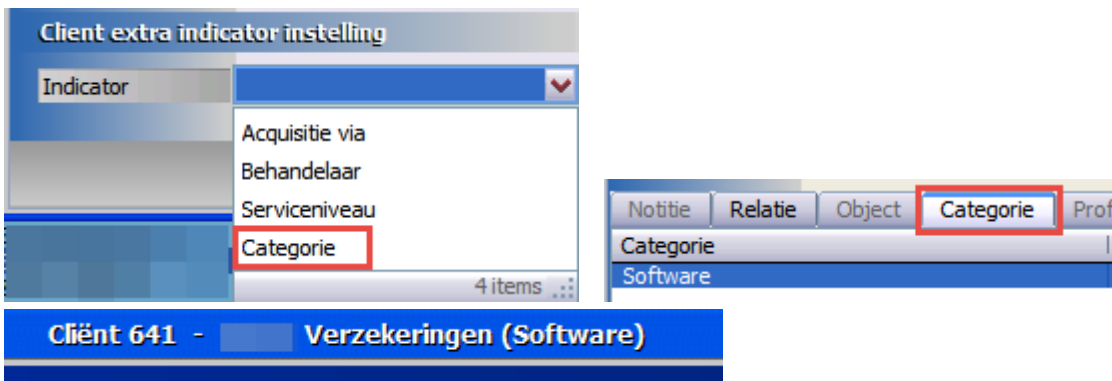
Client extra indicator instelling

Indicator

Acquisitie via
Behandelaar
Serviceniveau
Categorie

4 items

Notitie | Relatie | Object | Categorie | Prof

Categorie

Software

Cliënt 641 - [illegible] Verzekeringen (Software)